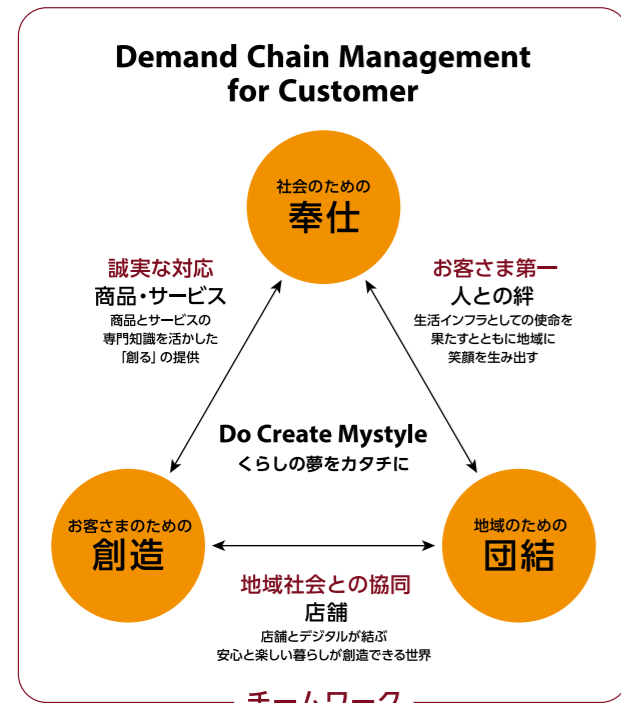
Demand Chain Management for Customer

社会のための
奉仕

誠実な対応
商品・サービス
商品とサービスの専門知識を活かした「創る」の提供

お客さま第一
人との絆
生活インフラとしての使命を果たすとともに地域に笑顔を生み出す

Do Create Mystyle
くらしの夢をカタチに

お客さまのための
創造

地域のための
団結

地域社会との協同
店舗
店舗とデジタルが結ぶ安心と楽しい暮らしが創造できる世界

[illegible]